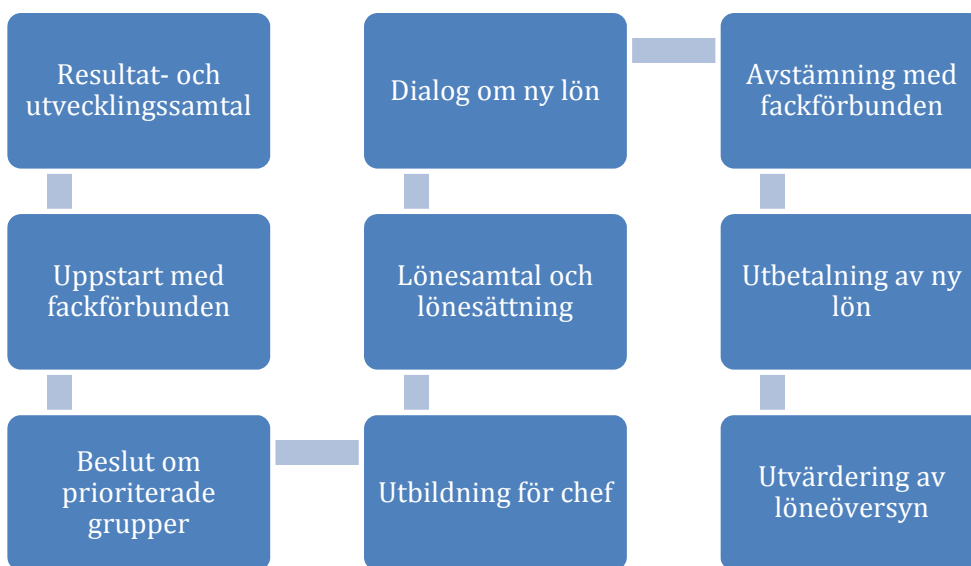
Resultat- och utvecklingssamtal

Uppstart med fackförbunden

Beslut om prioriterade grupper

Utbildning för chef

Lönesamtal och lönesättning

Dialog om ny lön

Avstämning med fackförbunden

Utbetalning av ny lön

Utvärdering av löneöversyn